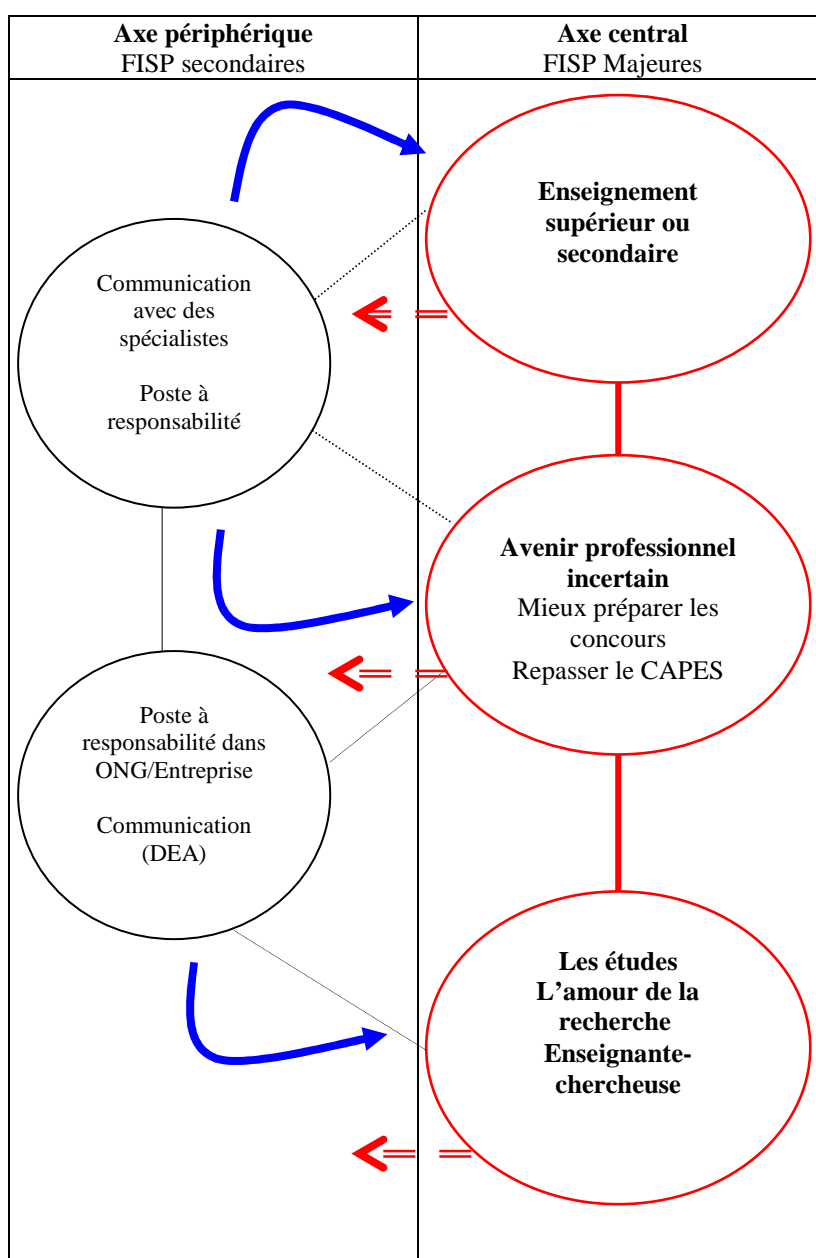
**Axe périphérique**
FISP secondaires

**Axe central**
FISP Majeures

**Enseignement supérieur ou secondaire**

Communication avec des spécialistes

Poste à responsabilité

**Avenir professionnel incertain**
Mieux préparer les concours
Repasser le CAPES

Poste à responsabilité dans ONG/Entreprise

Communication (DEA)

**Les études**
**L'amour de la recherche**
**Enseignante-chercheuse**